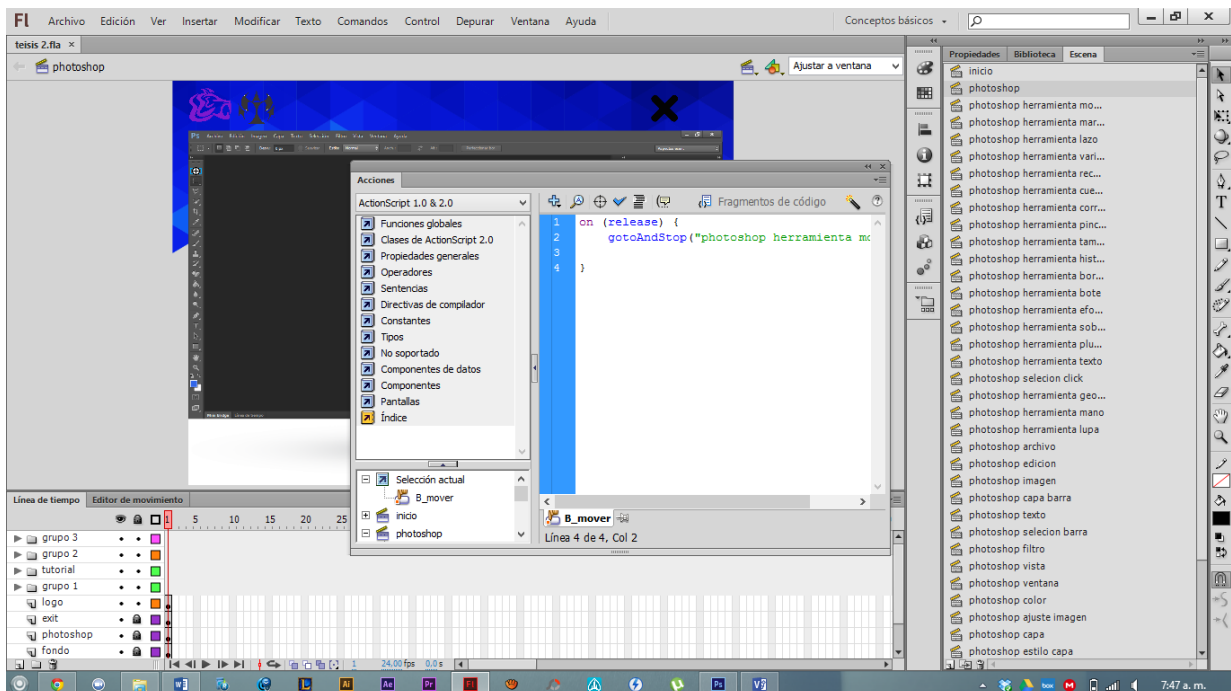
Fl Archivo Edición Ver Insertar Modificar Texto Comandos Control Depurar Ventana Ayuda

Conceptos básicos

teisis 2.fla ×

photoshop

Ajustar a ventana

Acciones

ActionScript 1.0 & 2.0

Funciones globales
Clases de ActionScript 2.0
Propiedades generales
Operadores
Sentencias
Directivas de compilador
Constantes
Tipos
No soportado
Componentes de datos
Componentes
Pantallas
Índice

Fragmentos de código

1 on (release) {
2 gotoAndStop("photoshop herramienta mo
3
4 }

Selección actual
B_mover
inicio
photoshop

B_mover

Línea 4 de 4, Col 2

Línea de tiempo Editor de movimiento

1 5 10 15 20 25

grupo 3
grupo 2
tutorial
grupo 1
logo
exit
photoshop
fondo

1 24.00 fps 0.0 s

Propiedades Biblioteca Escena

inicio
photoshop
photoshop herramienta mo...
photoshop herramienta mar...
photoshop herramienta lazo
photoshop herramienta vari...
photoshop herramienta rec...
photoshop herramienta cue...
photoshop herramienta corr...
photoshop herramienta pinc...
photoshop herramienta tam...
photoshop herramienta hist...
photoshop herramienta bor...
photoshop herramienta bote
photoshop herramienta efo...
photoshop herramienta sob...
photoshop herramienta plu...
photoshop herramienta texto
photoshop selecion click
photoshop herramienta geo...
photoshop herramienta mano
photoshop herramienta lupa
photoshop archivo
photoshop edicion
photoshop imagen
photoshop capa barra
photoshop texto
photoshop selecion barra
photoshop filtro
photoshop vista
photoshop ventana
photoshop color
photoshop ajuste imagen
photoshop capa
photoshop estilo capa

7:47 a. m.